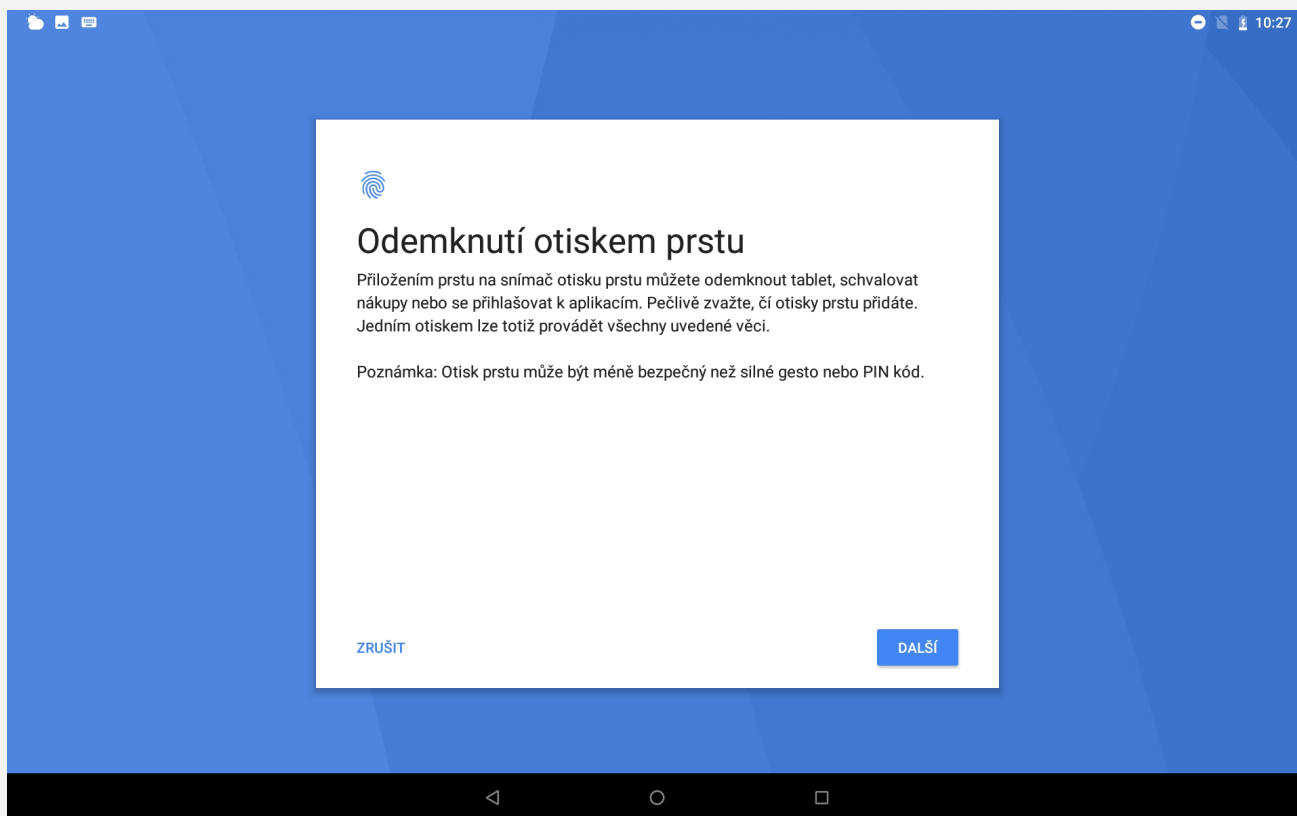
10:27

Odemknutí otiskem prstu

Přiložením prstu na snímač otisku prstu můžete odemknout tablet, schvalovat nákupy nebo se přihlašovat k aplikacím. Pečlivě zvažte, čí otisky prstu přidáte. Jedním otiskem lze totiž provádět všechny uvedené věci.

Poznámka: Otisk prstu může být méně bezpečný než silné gesto nebo PIN kód.

ZRUŠIT

DALŠÍ